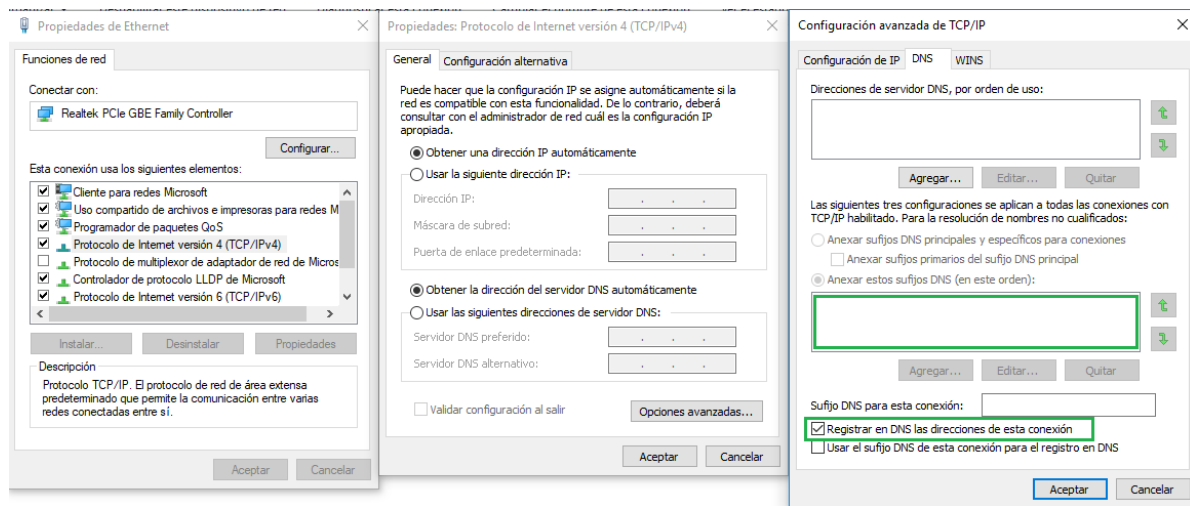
Propiedades de Ethernet

Funciones de red

Conectar con:

Realtek PCIe GBE Family Controller

Configurar...

Esta conexión usa los siguientes elementos:

Cliente para redes Microsoft
Uso compartido de archivos e impresoras para redes M
Programador de paquetes QoS
Protocolo de Internet versión 4 (TCP/IPv4)
Protocolo de multiplexor de adaptador de red de Micros
Controlador de protocolo LLDP de Microsoft
Protocolo de Internet versión 6 (TCP/IPv6)

Instalar... Desinstalar Propiedades

Descripción

Protocolo TCP/IP. El protocolo de red de área extensa predeterminado que permite la comunicación entre varias redes conectadas entre sí.

Aceptar Cancelar

Propiedades: Protocolo de Internet versión 4 (TCP/IPv4)

General Configuración alternativa

Puede hacer que la configuración IP se asigne automáticamente si la red es compatible con esta funcionalidad. De lo contrario, deberá consultar con el administrador de red cuál es la configuración IP apropiada.

Obtener una dirección IP automáticamente

Usar la siguiente dirección IP:

Dirección IP:

Máscara de subred:

Puerta de enlace predeterminada:

Obtener la dirección del servidor DNS automáticamente

Usar las siguientes direcciones de servidor DNS:

Servidor DNS preferido:

Servidor DNS alternativo:

Validar configuración al salir

Opciones avanzadas...

Aceptar Cancelar

Configuración avanzada de TCP/IP

Configuración de IP DNS WINS

Direcciones de servidor DNS, por orden de uso:

Agregar... Editar... Quitar

Las siguientes tres configuraciones se aplican a todas las conexiones con TCP/IP habilitado. Para la resolución de nombres no cualificados:

Anexar sufijos DNS principales y específicos para conexiones

Anexar sufijos primarios del sufijo DNS principal

Anexar estos sufijos DNS (en este orden):

Agregar... Editar... Quitar

Sufijo DNS para esta conexión:

Registrar en DNS las direcciones de esta conexión

Usar el sufijo DNS de esta conexión para el registro en DNS

Aceptar Cancelar